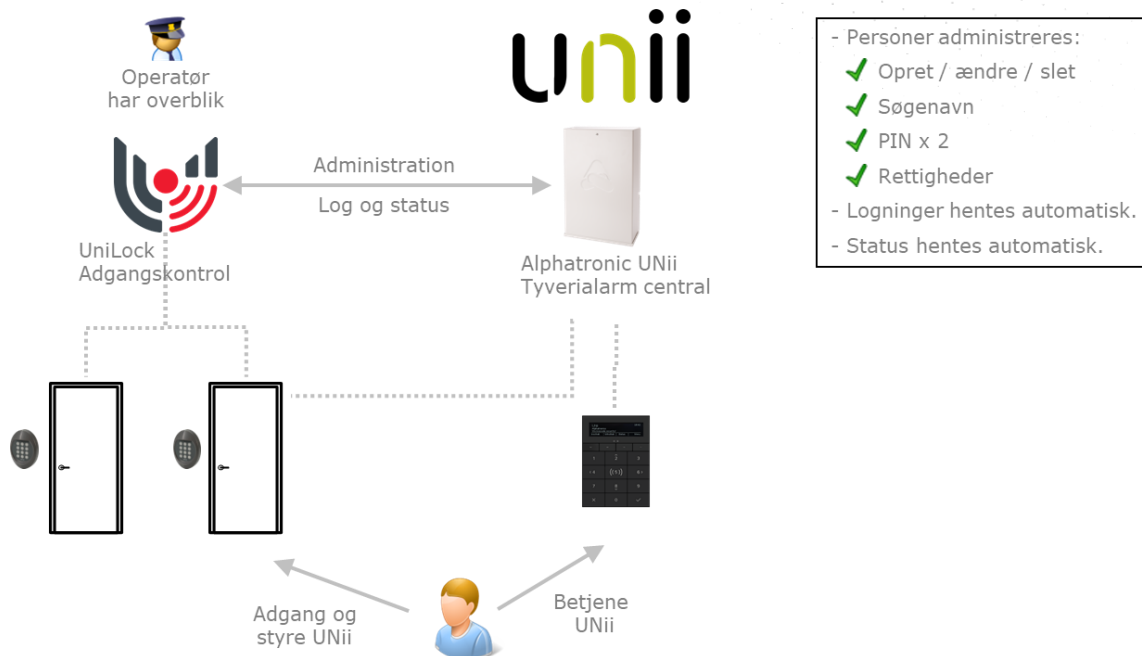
Operatør har overblik

unii

- Personer administreres:
✓ Opret / ændre / slet
✓ Søgenavn
✓ PIN x 2
✓ Rettigheder
- Logninger hentes automatisk.
- Status hentes automatisk.

Administration

Log og status

UniLock Adgangskontrol

Alphatronic UNii Tyverialarm central

Adgang og styre UNii

Betjene UNii